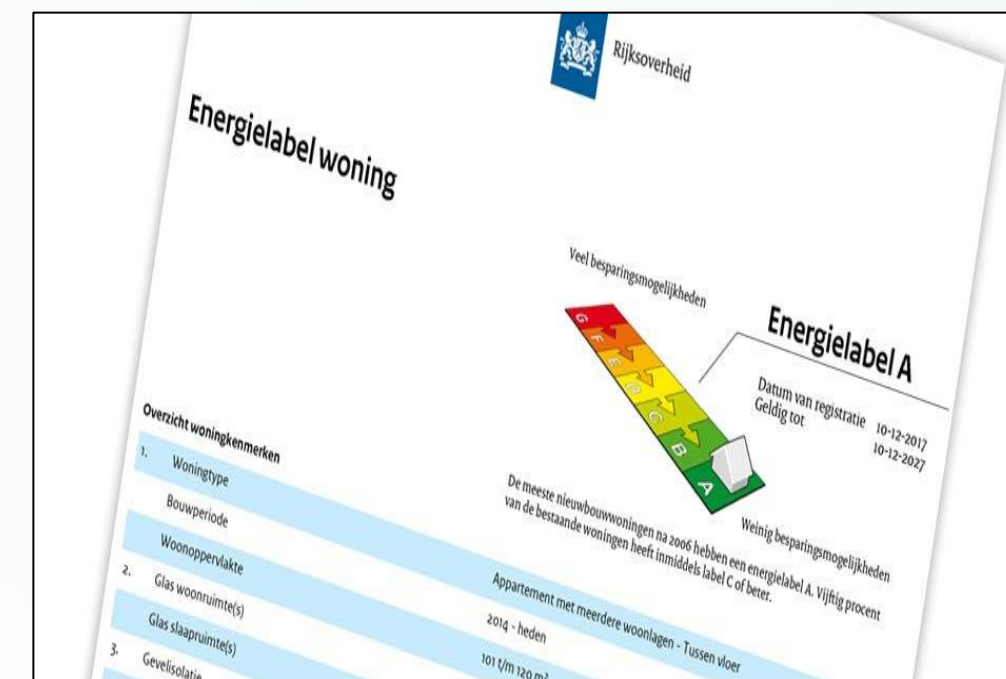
Rijksoverheid

Energielabel woning

Veel besparingsmogelijkheden

G
F
E
D
C
B
A

Energielabel A

Datum van registratie 10-12-2017
Geldig tot 10-12-2027

Weinig besparingsmogelijkheden

De meeste nieuwbouwwoningen na 2006 hebben een energielabel A. Vijftig procent van de bestaande woningen heeft inmiddels label C of beter.

Overzicht woningkenmerken

| | | |
|---|---|---|
| 1. | Woningtype | Appartement met meerdere woonlagen - Tussen vloer |
| | Bouwperiode | 2014 - heden |
| | Woonoppervlakte | 101 t/m 120 m² |
| 2. | Glas woonruimte(s) | |
| | Glas slaapruimte(s) | |
| 3. | Gevelisolatie | |